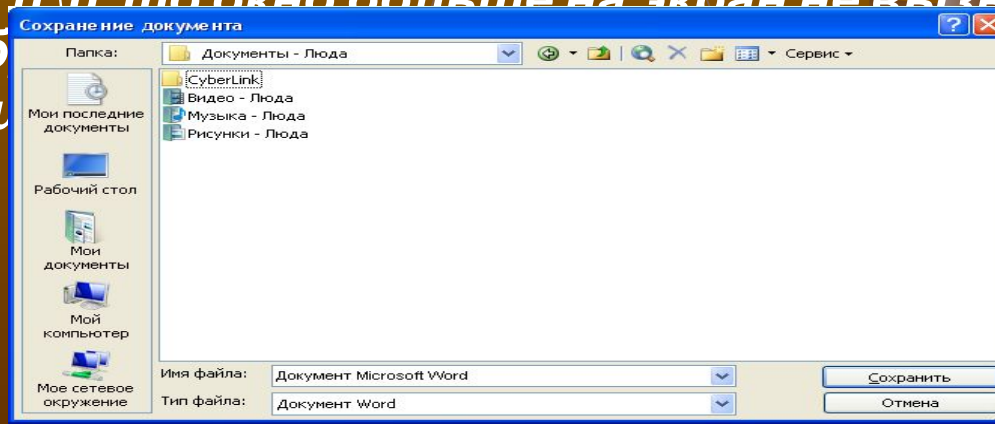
Сохранение документа

Папка: Документы - Люда

Сервис

CyberLink
Видео - Люда
Музыка - Люда
Рисунки - Люда

Мои последние документы
Рабочий стол
Мои документы
Мой компьютер
Мое сетевое окружение

Имя файла: Документ Microsoft Word
Тип файла: Документ Word

Сохранить
Отмена